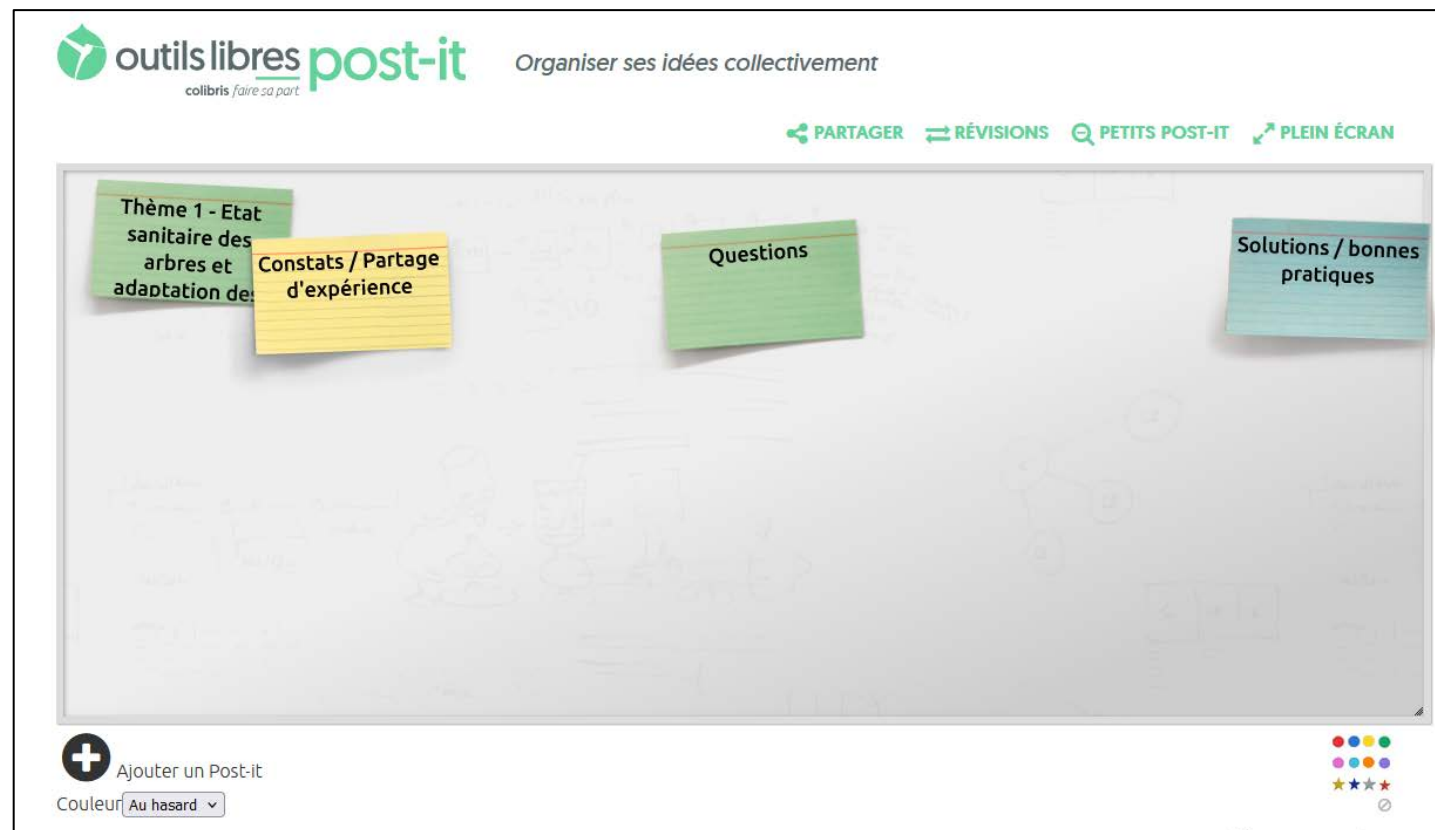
outils libres post-it
colibris faire sa part

Organiser ses idées collectivement

PARTAGER RÉVISIONS PETITS POST-IT PLEIN ÉCRAN

Thème 1 - Etat sanitaire des arbres et adaptation de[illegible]

Constats / Partage d'expérience

Questions

Solutions / bonnes pratiques

Ajouter un Post-it

Couleur Au hasard